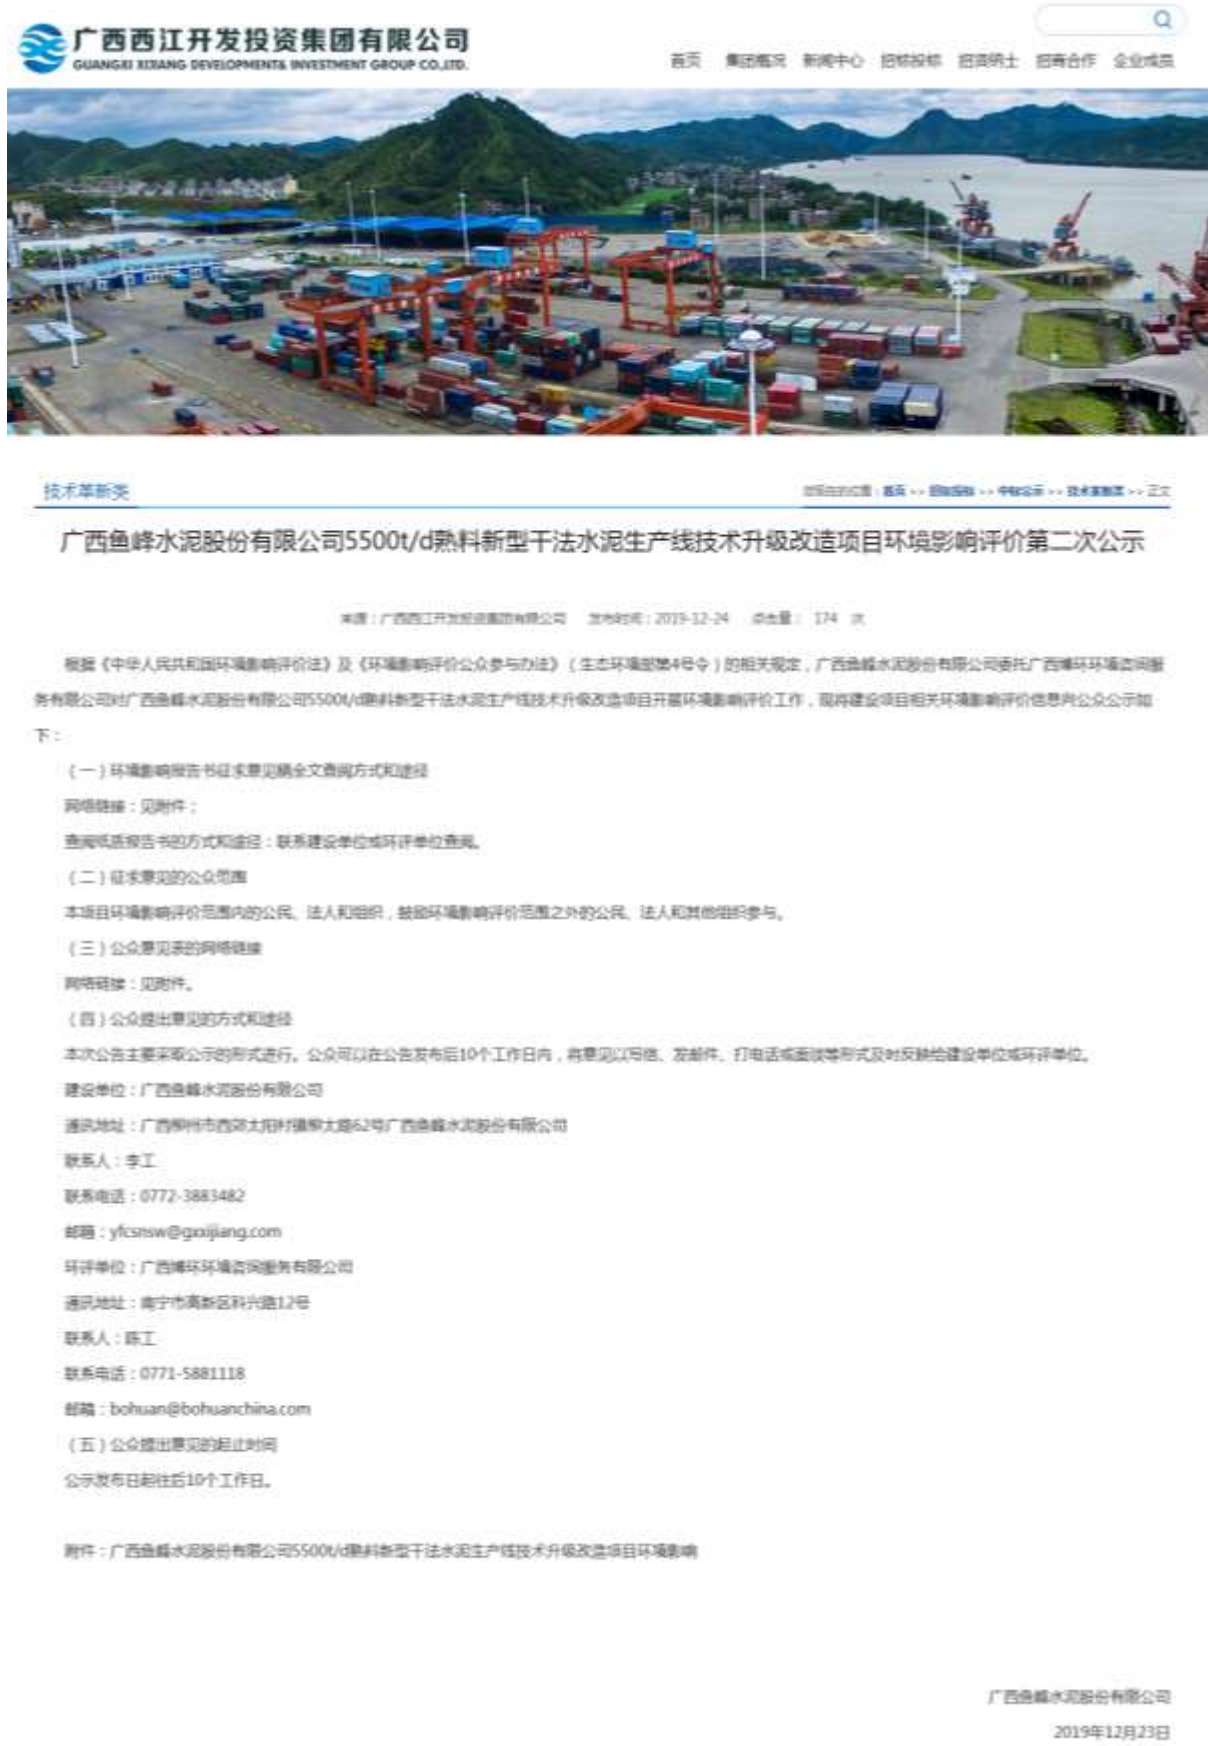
广西西江开发投资集团有限公司
GUANGXI XIJIANG DEVELOPMENT& INVESTMENT GROUP CO.,LTD.

首页 集团概况 新闻中心 招标投标 招贤纳士 招商合作 企业成员

技术革新奖

您现在的位置：首页 >> 招标投标 >> 中标公示 >> 技术革新奖 >> 正文

广西鱼峰水泥股份有限公司5500t/d熟料新型干法水泥生产线技术升级改造项目环境影响评价第二次公示

来源：广西西江开发投资集团有限公司 发布时间：2019-12-24 点击量：174 次

根据《中华人民共和国环境影响评价法》及《环境影响评价公众参与办法》（生态环境部第4号令）的相关规定，广西鱼峰水泥股份有限公司委托广西博环环境咨询服务有限公司对广西鱼峰水泥股份有限公司5500t/d熟料新型干法水泥生产线技术升级改造项目开展环境影响评价工作，现将建设项目相关环境影响评价信息向公众公示如下：

（一）环境影响报告书征求意见稿全文查阅方式和途径

网络链接：见附件；

查阅纸质报告书的方式和途径：联系建设单位或环评单位查阅。

（二）征求意见的公众范围

本项目环境影响评价范围内的公民、法人和组织，鼓励环境影响评价范围之外的公民、法人和其他组织参与。

（三）公众意见表的网络链接

网络链接：见附件。

（四）公众提出意见的方式和途径

本次公告主要采取公示的形式进行。公众可以在公告发布后10个工作日内，将意见以写信、发邮件、打电话或面谈等形式及时反馈给建设单位或环评单位。

建设单位：广西鱼峰水泥股份有限公司

通讯地址：广西柳州市西环太阳村镇柳太路62号广西鱼峰水泥股份有限公司

联系人：李工

联系电话：0772-3883482

邮箱：yfcsnsw@gxxijiang.com

环评单位：广西博环环境咨询服务有限公司

通讯地址：南宁市高新区科兴路12号

联系人：陈工

联系电话：0771-5881118

邮箱：bohuan@bohuanchina.com

（五）公众提出意见的起止时间

公示发布日起往后10个工作日。

附件：广西鱼峰水泥股份有限公司5500t/d熟料新型干法水泥生产线技术升级改造项目环境影响

广西鱼峰水泥股份有限公司
2019年12月23日